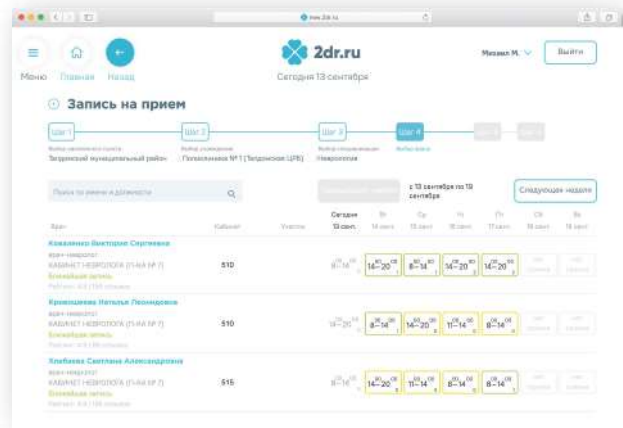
www.2dr.ru

Меню Главная Назад

2dr.ru

Сегодня 13 сентября

Михаил М.

Выйти

Запись на прием

Шаг 1 Шаг 2 Шаг 3 Шаг 4 Шаг 5 Шаг 6

Выбор муниципального округа
Тигдонский муниципальный район

Выбор учреждения
Поликлиника № 1 (Тигдонская ЦРБ)

Выбор специализации
Неврология

Выбор врача

Поиск по имени и должности

Предыдущая неделя

с 13 сентября по 19 сентября

Следующая неделя

| Врач | Кабинет | Участок | Сегодня 13 сент. | Вт 14 сент. | Ср 15 сент. | Чт 16 сент. | Пт 17 сент. | Сб 18 сент. | Вс 19 сент. |
|---|---|---|---|---|---|---|---|---|---|
| Коваленко Виктория Сергеевна<br>врач-невролог<br>КАБИНЕТ НЕВРОЛОГА (ТЧАЯ № 7)<br>Ближайшая запись:<br>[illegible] | 510 | | $8^{00}-14^{00}$ | $14^{00}-20^{00}$ | $8^{00}-14^{00}$ | $14^{00}-20^{00}$ | $14^{00}-20^{00}$ | нет приема | нет приема |
| Кривошеева Наталья Леонидовна<br>врач-невролог<br>КАБИНЕТ НЕВРОЛОГА (ТЧАЯ № 7)<br>Ближайшая запись:<br>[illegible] | 510 | | $14^{00}-20^{00}$ | $8^{00}-14^{00}$ | $14^{00}-20^{00}$ | $11^{00}-14^{00}$ | $8^{00}-14^{00}$ | нет приема | нет приема |
| Хлебаева Светлана Александровна<br>врач-невролог<br>КАБИНЕТ НЕВРОЛОГА (ТЧАЯ № 7)<br>Ближайшая запись:<br>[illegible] | 515 | | $8^{00}-14^{00}$ | $14^{00}-20^{00}$ | $11^{00}-14^{00}$ | $8^{00}-14^{00}$ | $14^{00}-20^{00}$ | нет приема | нет приема |